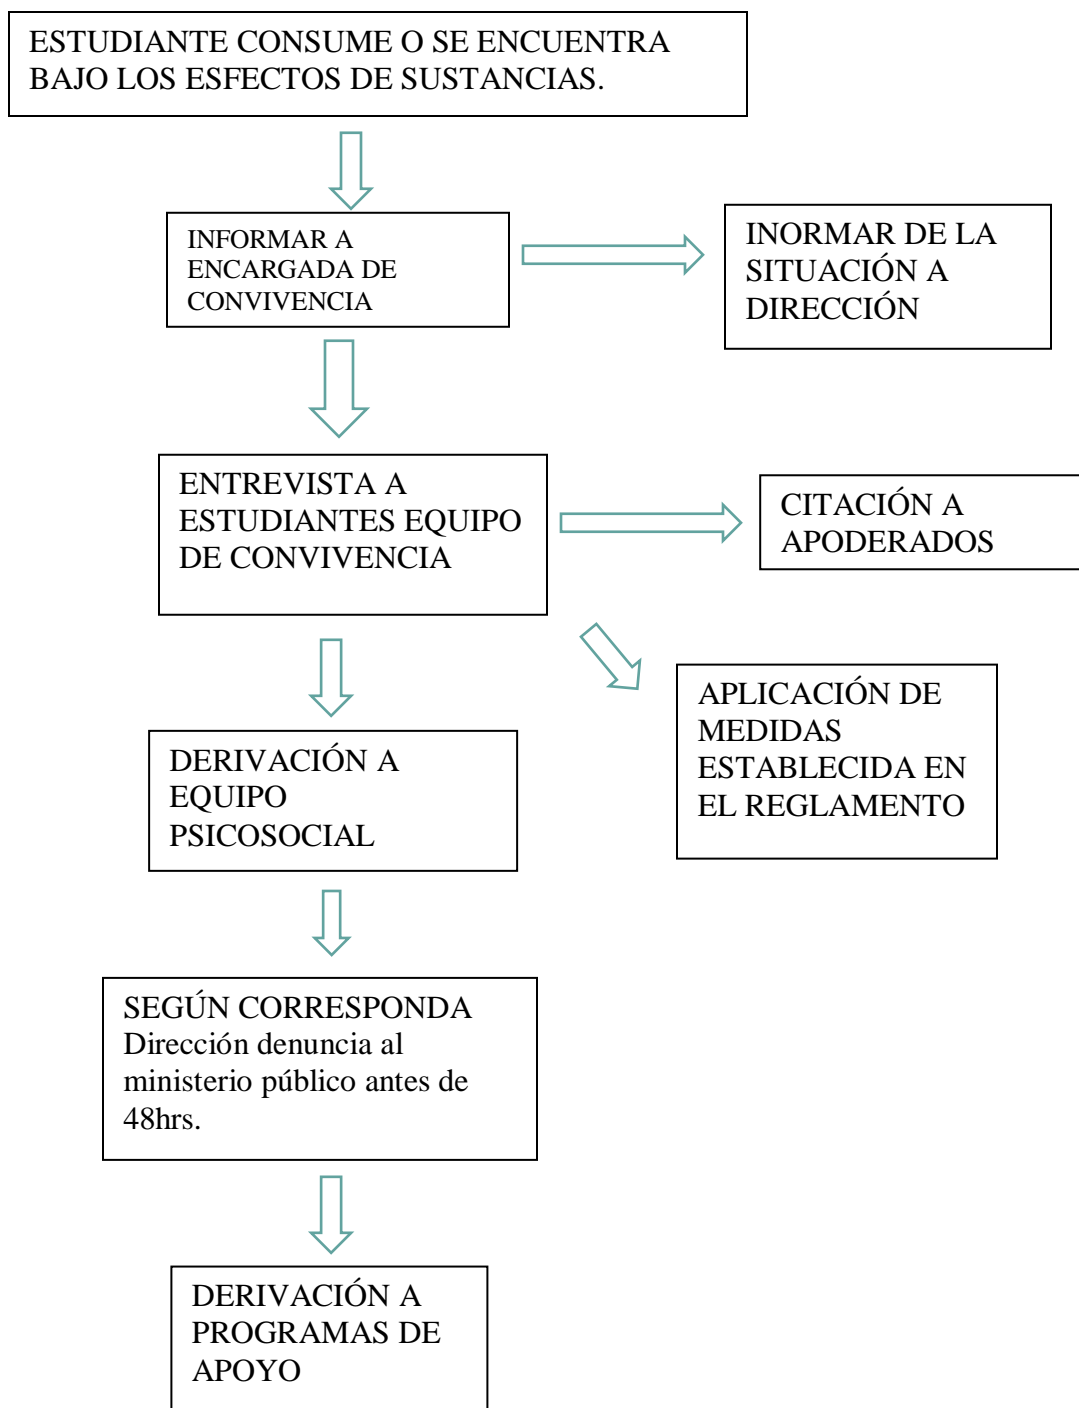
ESTUDIANTE CONSUME O SE ENCUENTRA BAJO LOS ESFECTOS DE SUSTANCIAS.

INFORMAR A ENCARGADA DE CONVIVENCIA

INORMAR DE LA SITUACIÓN A DIRECCIÓN

ENTREVISTA A ESTUDIANTES EQUIPO DE CONVIVENCIA

CITACIÓN A APODERADOS

APLICACIÓN DE MEDIDAS ESTABLECIDA EN EL REGLAMENTO

DERIVACIÓN A EQUIPO PSICOSOCIAL

SEGÚN CORRESPONDA Dirección denuncia al ministerio público antes de 48hrs.

DERIVACIÓN A PROGRAMAS DE APOYO